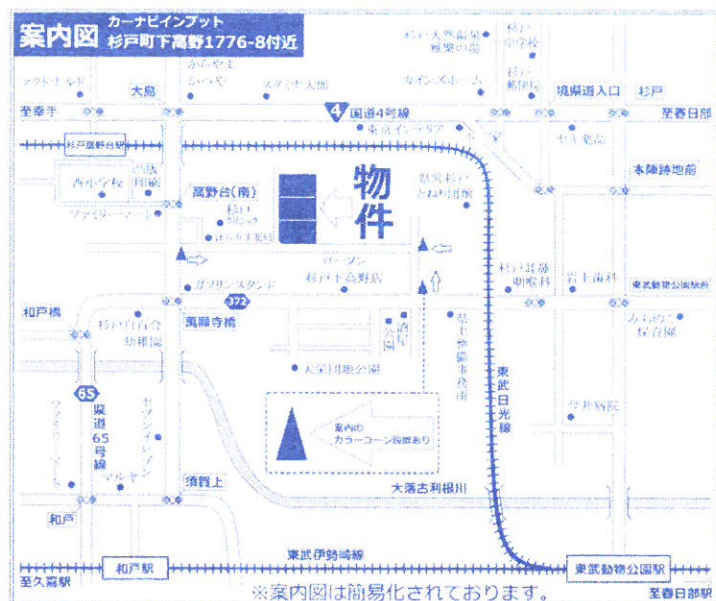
案内図 カーナビインプット 杉戸町下高野1776-8付近

マクドナルド
大島
至幸手
かわやま かへや
スタミナ太郎
杉戸天神前 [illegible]
杉戸小学校
カインズホーム
杉戸郵便局
境県道入口
杉戸
至春日部
4 国道4号線
東武インテリア
杉戸高野台駅
西小学校
高野台(南)
ファミリーマート
杉戸クリニック
物件
ローソン 杉戸下高野店
セブン
本陣跡地前
杉戸耳鼻咽喉科
岩上歯科
東武動物公園駅前
みどり保育園
ガソリンスタンド
372
萬願寺橋
和戸橋
杉戸白百合幼稚園
公園
大塚団地公園
東武日光線
65
県道65号線
セブンイレブン
マルヤ
案内のカラーコーン設置あり
今井病院
須賀上
大落古利根川
和戸
東武伊勢崎線
和戸駅
至久喜駅
東武動物公園駅
至春日部駅
※案内図は簡易化されております。